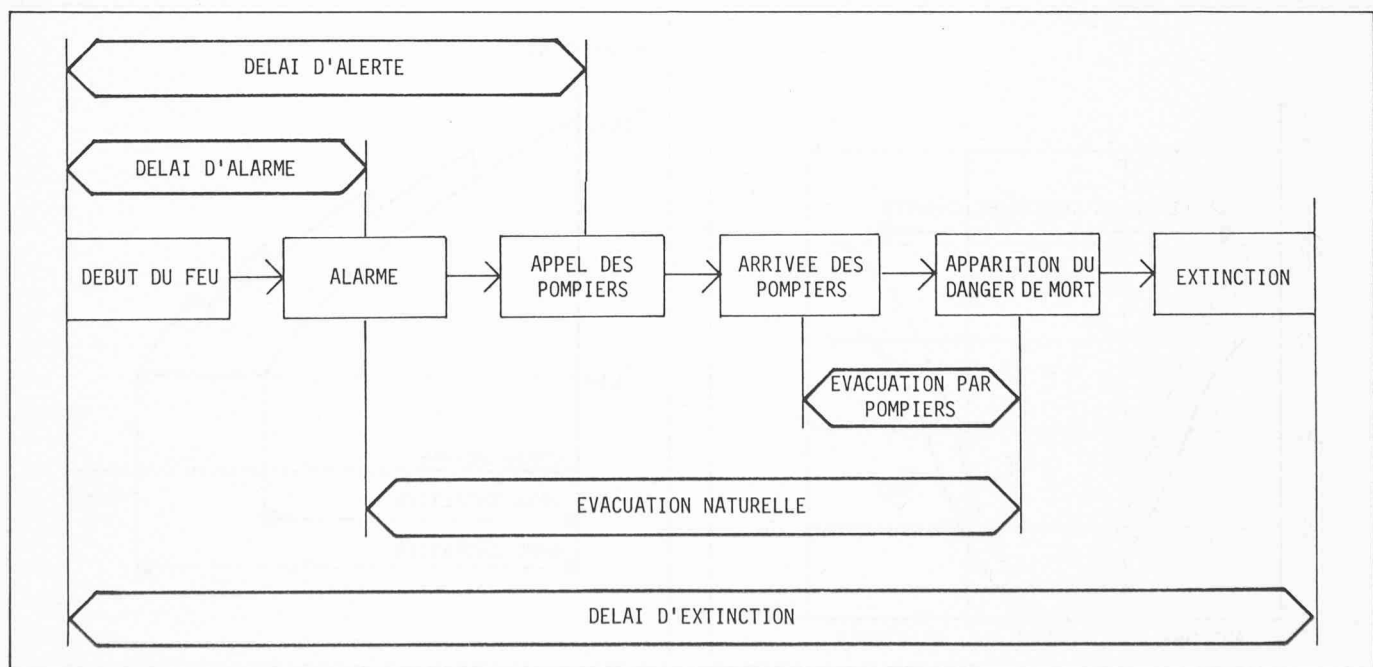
DELAI D'ALERTE

DELAI D'ALARME

DEBUT DU FEU

ALARME

APPEL DES POMPIERS

ARRIVEE DES POMPIERS

APPARITION DU DANGER DE MORT

EXTINCTION

EVACUATION PAR POMPIERS

EVACUATION NATURELLE

DELAI D'EXTINCTION